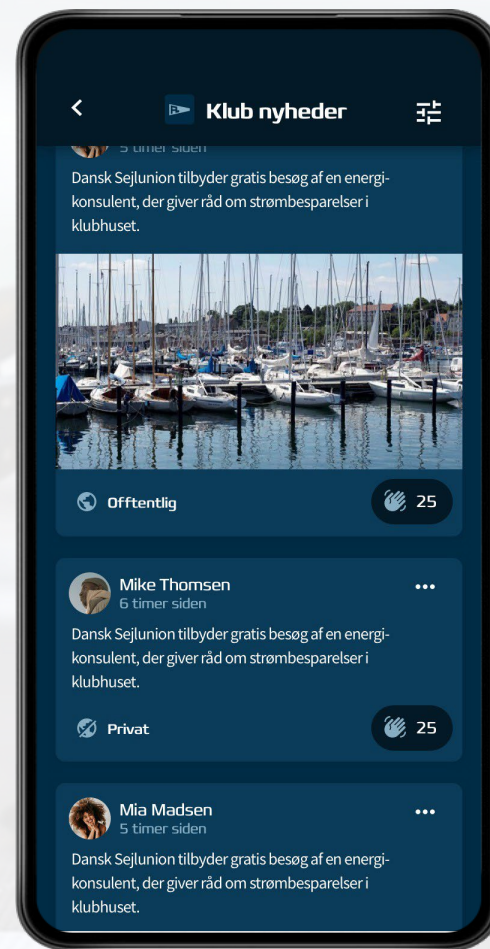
Klub nyheder

5 timer siden

Dansk Sejlunion tilbyder gratis besøg af en energikonsulent, der giver råd om strømbesparelser i klubhuset.

Offentlig

25

Mike Thomsen
6 timer siden

Dansk Sejlunion tilbyder gratis besøg af en energikonsulent, der giver råd om strømbesparelser i klubhuset.

Privat

25

Mia Madsen
5 timer siden

Dansk Sejlunion tilbyder gratis besøg af en energikonsulent, der giver råd om strømbesparelser i klubhuset.